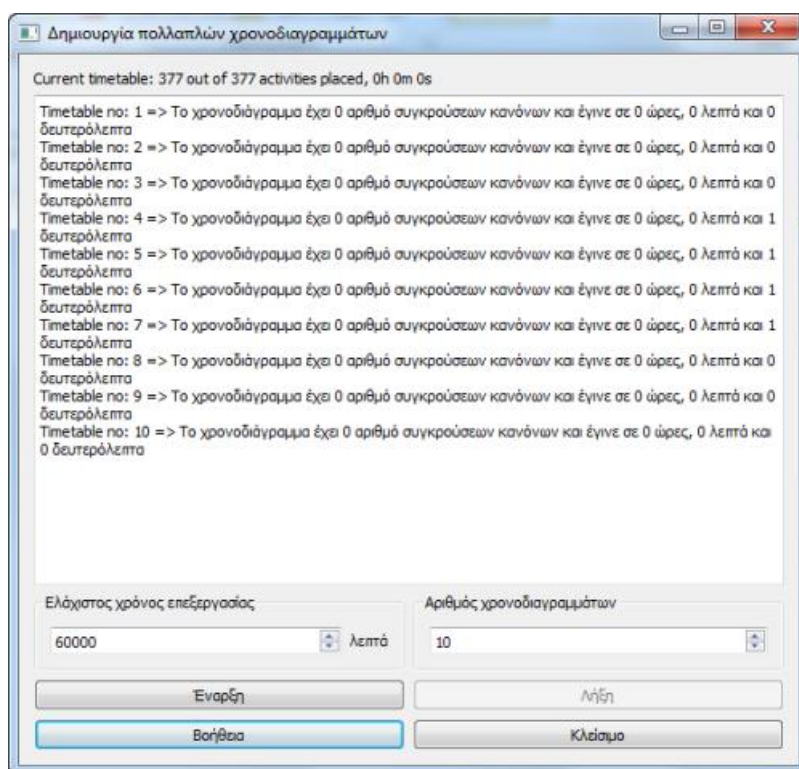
Δημιουργία πολλαπλών χρονοδιαγραμμάτων

Current timetable: 377 out of 377 activities placed, 0h 0m 0s

Timetable no: 1 => Το χρονοδιάγραμμα έχει 0 αριθμό συγκρούσεων κανόνων και έγινε σε 0 ώρες, 0 λεπτά και 0 δευτερόλεπτα
Timetable no: 2 => Το χρονοδιάγραμμα έχει 0 αριθμό συγκρούσεων κανόνων και έγινε σε 0 ώρες, 0 λεπτά και 0 δευτερόλεπτα
Timetable no: 3 => Το χρονοδιάγραμμα έχει 0 αριθμό συγκρούσεων κανόνων και έγινε σε 0 ώρες, 0 λεπτά και 0 δευτερόλεπτα
Timetable no: 4 => Το χρονοδιάγραμμα έχει 0 αριθμό συγκρούσεων κανόνων και έγινε σε 0 ώρες, 0 λεπτά και 1 δευτερόλεπτα
Timetable no: 5 => Το χρονοδιάγραμμα έχει 0 αριθμό συγκρούσεων κανόνων και έγινε σε 0 ώρες, 0 λεπτά και 1 δευτερόλεπτα
Timetable no: 6 => Το χρονοδιάγραμμα έχει 0 αριθμό συγκρούσεων κανόνων και έγινε σε 0 ώρες, 0 λεπτά και 1 δευτερόλεπτα
Timetable no: 7 => Το χρονοδιάγραμμα έχει 0 αριθμό συγκρούσεων κανόνων και έγινε σε 0 ώρες, 0 λεπτά και 1 δευτερόλεπτα
Timetable no: 8 => Το χρονοδιάγραμμα έχει 0 αριθμό συγκρούσεων κανόνων και έγινε σε 0 ώρες, 0 λεπτά και 0 δευτερόλεπτα
Timetable no: 9 => Το χρονοδιάγραμμα έχει 0 αριθμό συγκρούσεων κανόνων και έγινε σε 0 ώρες, 0 λεπτά και 0 δευτερόλεπτα
Timetable no: 10 => Το χρονοδιάγραμμα έχει 0 αριθμό συγκρούσεων κανόνων και έγινε σε 0 ώρες, 0 λεπτά και 0 δευτερόλεπτα

Ελάχιστος χρόνος επεξεργασίας
60000 λεπτά

Αριθμός χρονοδιαγραμμάτων
10

Έναρξη
Λήξη
Βοήθεια
Κλείσιμο